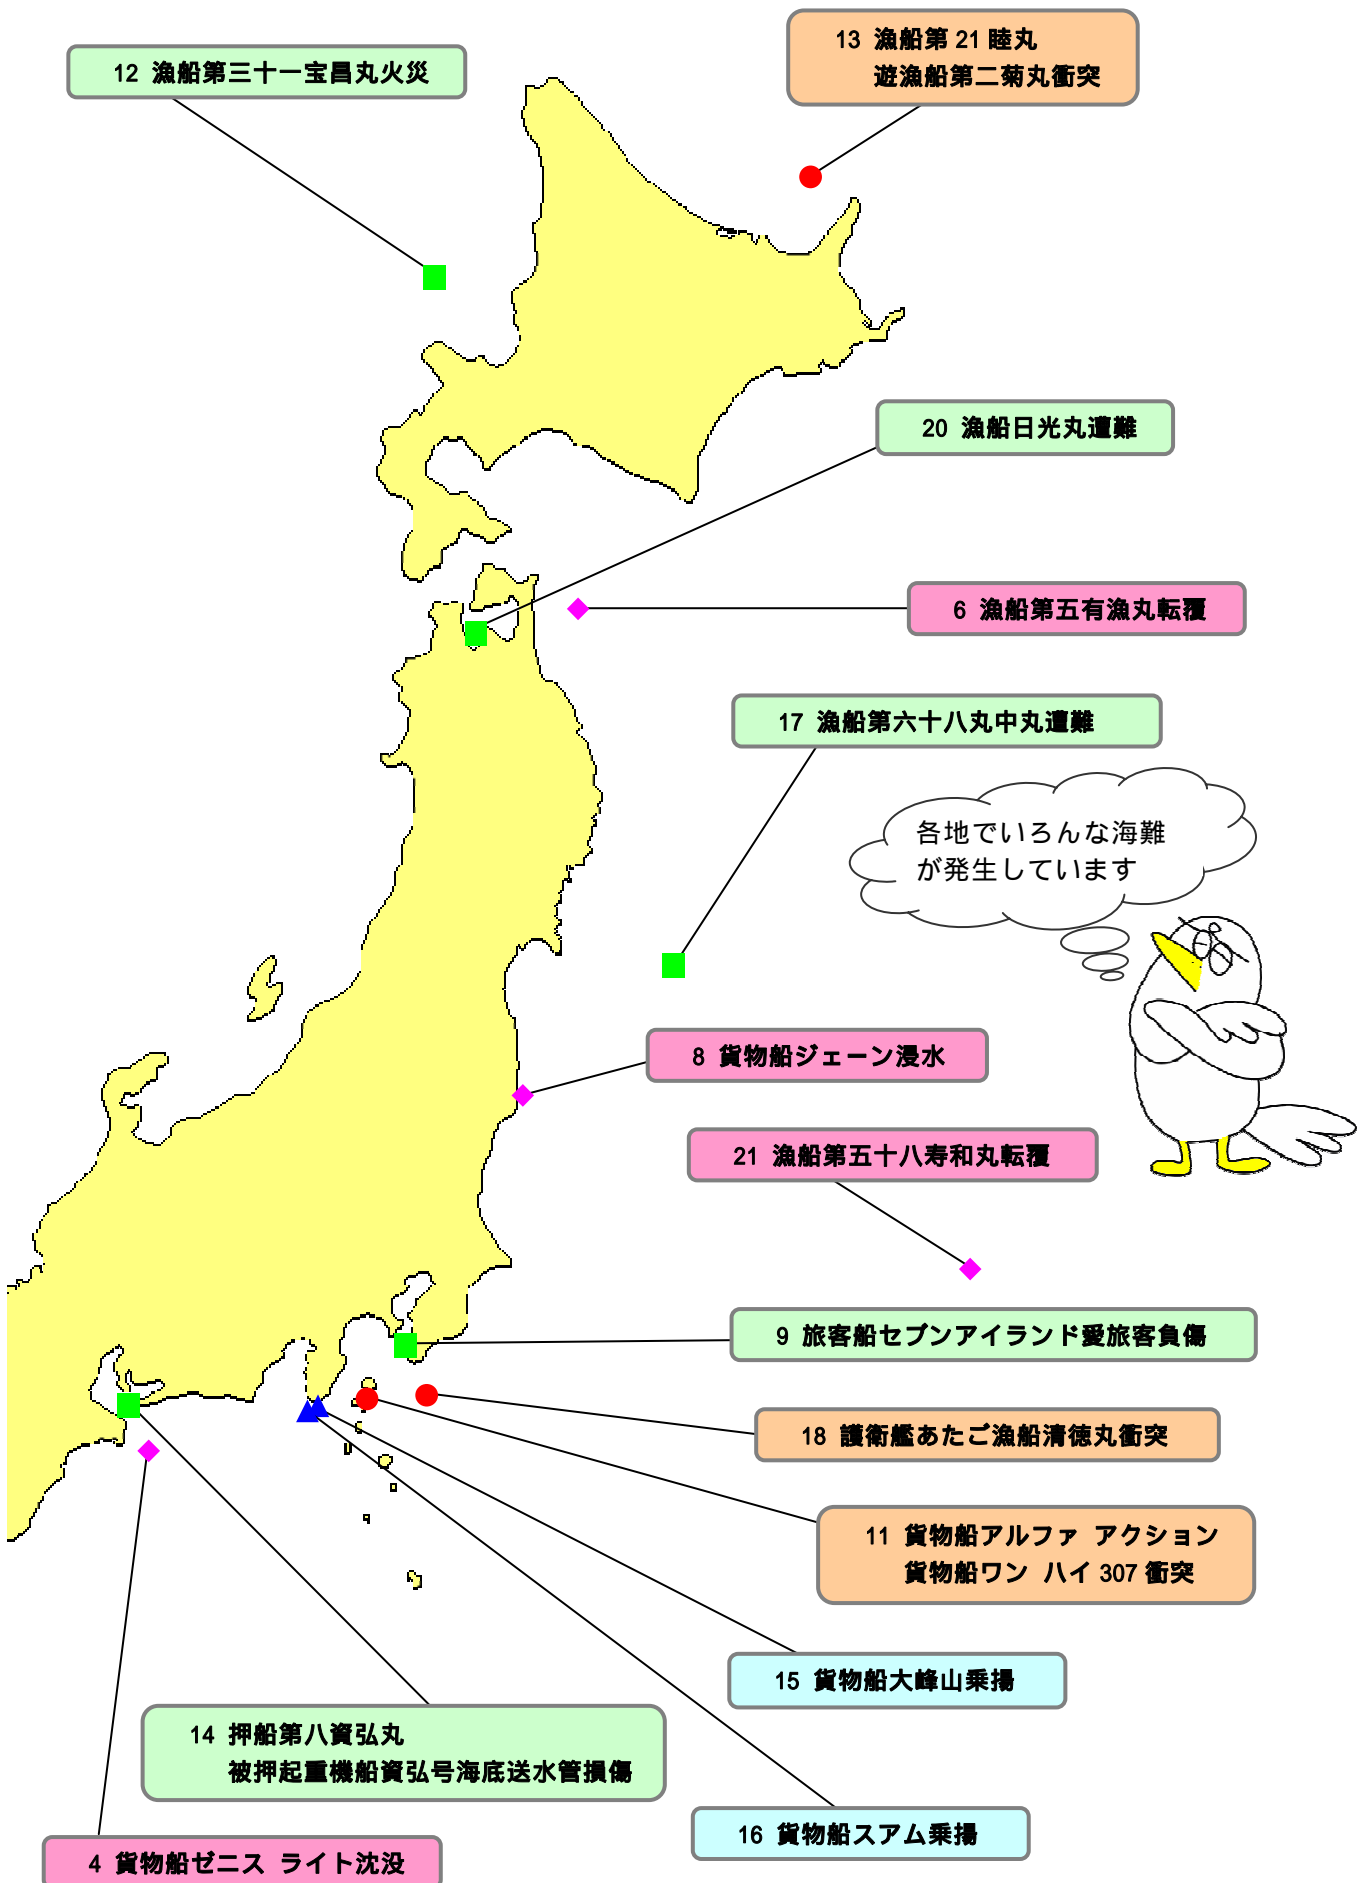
12 漁船第三十一宝昌丸火災

13 漁船第 21 睦丸
遊漁船第二菊丸衝突

20 漁船日光丸遭難

6 漁船第五有漁丸転覆

17 漁船第六十八丸中丸遭難

各地でいろんな海難が発生しています

8 貨物船ジェーン浸水

21 漁船第五十八寿和丸転覆

9 旅客船セブンアイランド愛旅客負傷

18 護衛艦あたご漁船清徳丸衝突

11 貨物船アルファ アクション
貨物船ワン ハイ 307 衝突

15 貨物船大峰山乗揚

14 押船第八資弘丸
被押起重機船資弘号海底送水管損傷

16 貨物船スアム乗揚

4 貨物船ゼニス ライト沈没